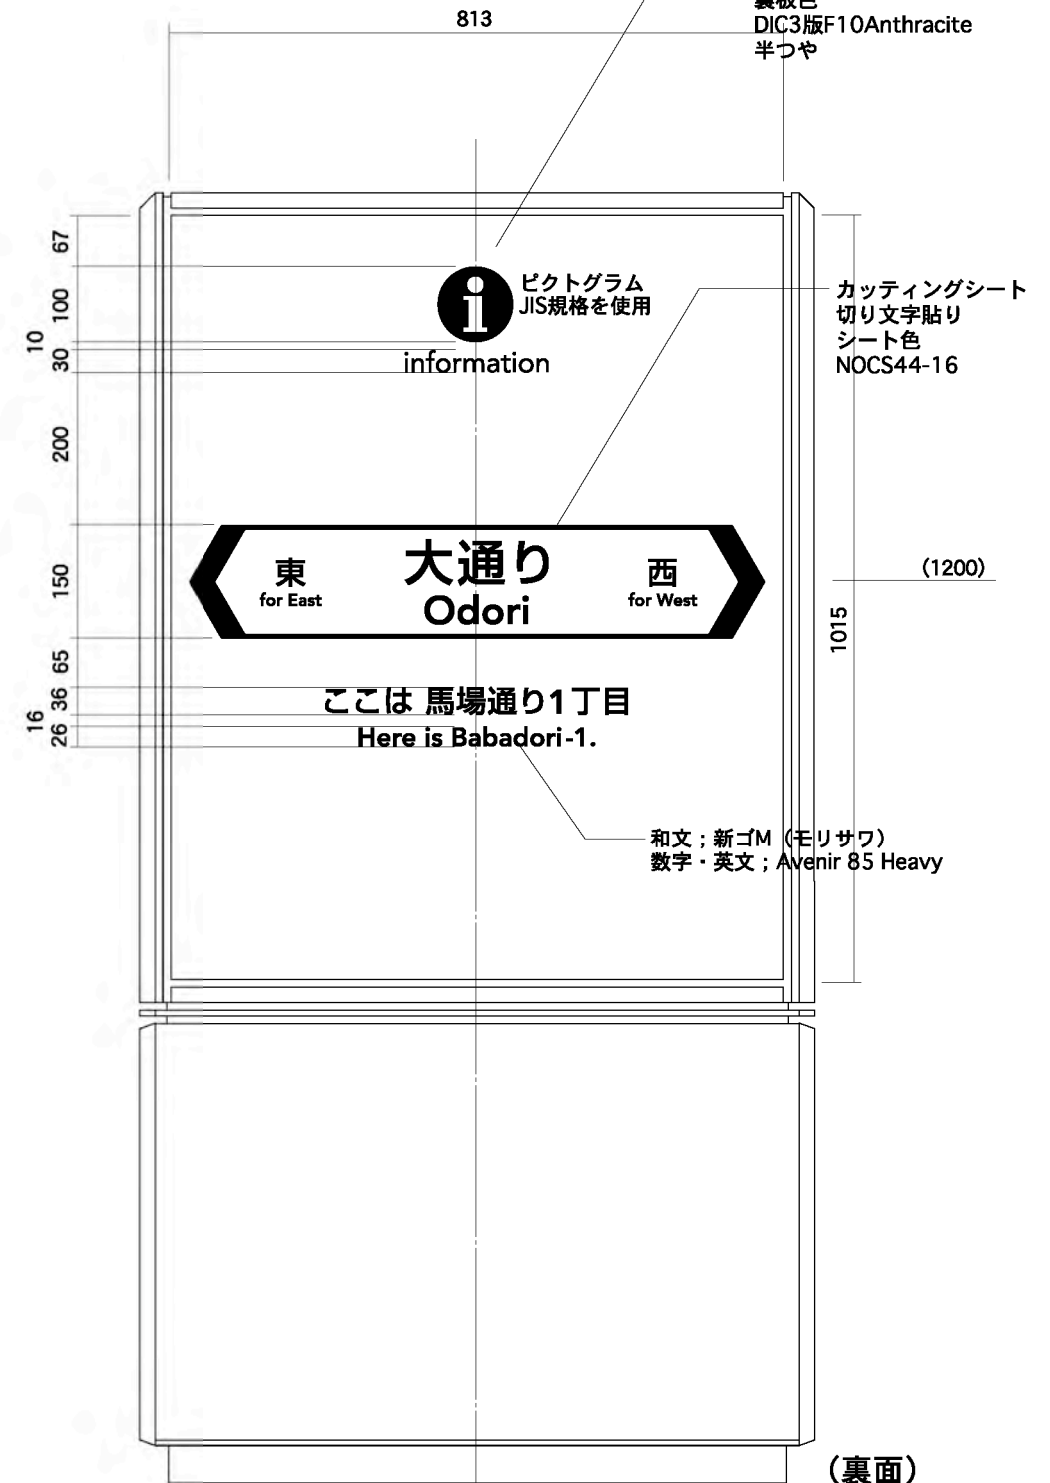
813

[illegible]
DIC3版F10Anthracite
半つや

67
100
10
30
200
150
65
36
16
26

i
ピクトグラム
JIS規格を使用
information

カッティングシート
切り文字貼り
シート色
NOCS44-16

東
for East
大通り
Odori
西
for West

(1200)
1015

ここは 馬場通り1丁目
Here is Babadori-1.

和文；新ゴM（モリサワ）
数字・英文；Avenir 85 Heavy

(裏面)